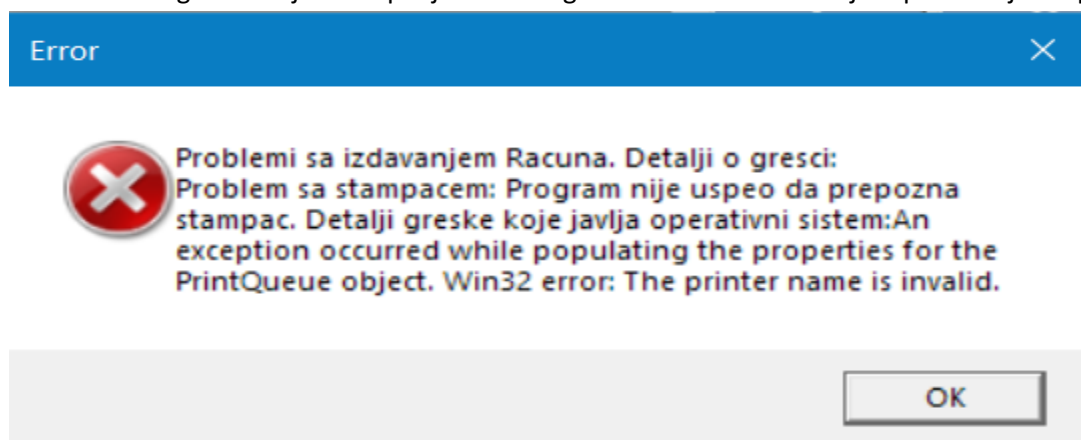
Error

Problemi sa izdavanjem Racuna. Detalji o gresci:
Problem sa stampacem: Program nije uspeo da prepozna stampac. Detalji greske koje javlja operativni sistem:An exception occurred while populating the properties for the PrintQueue object. Win32 error: The printer name is invalid.

OK